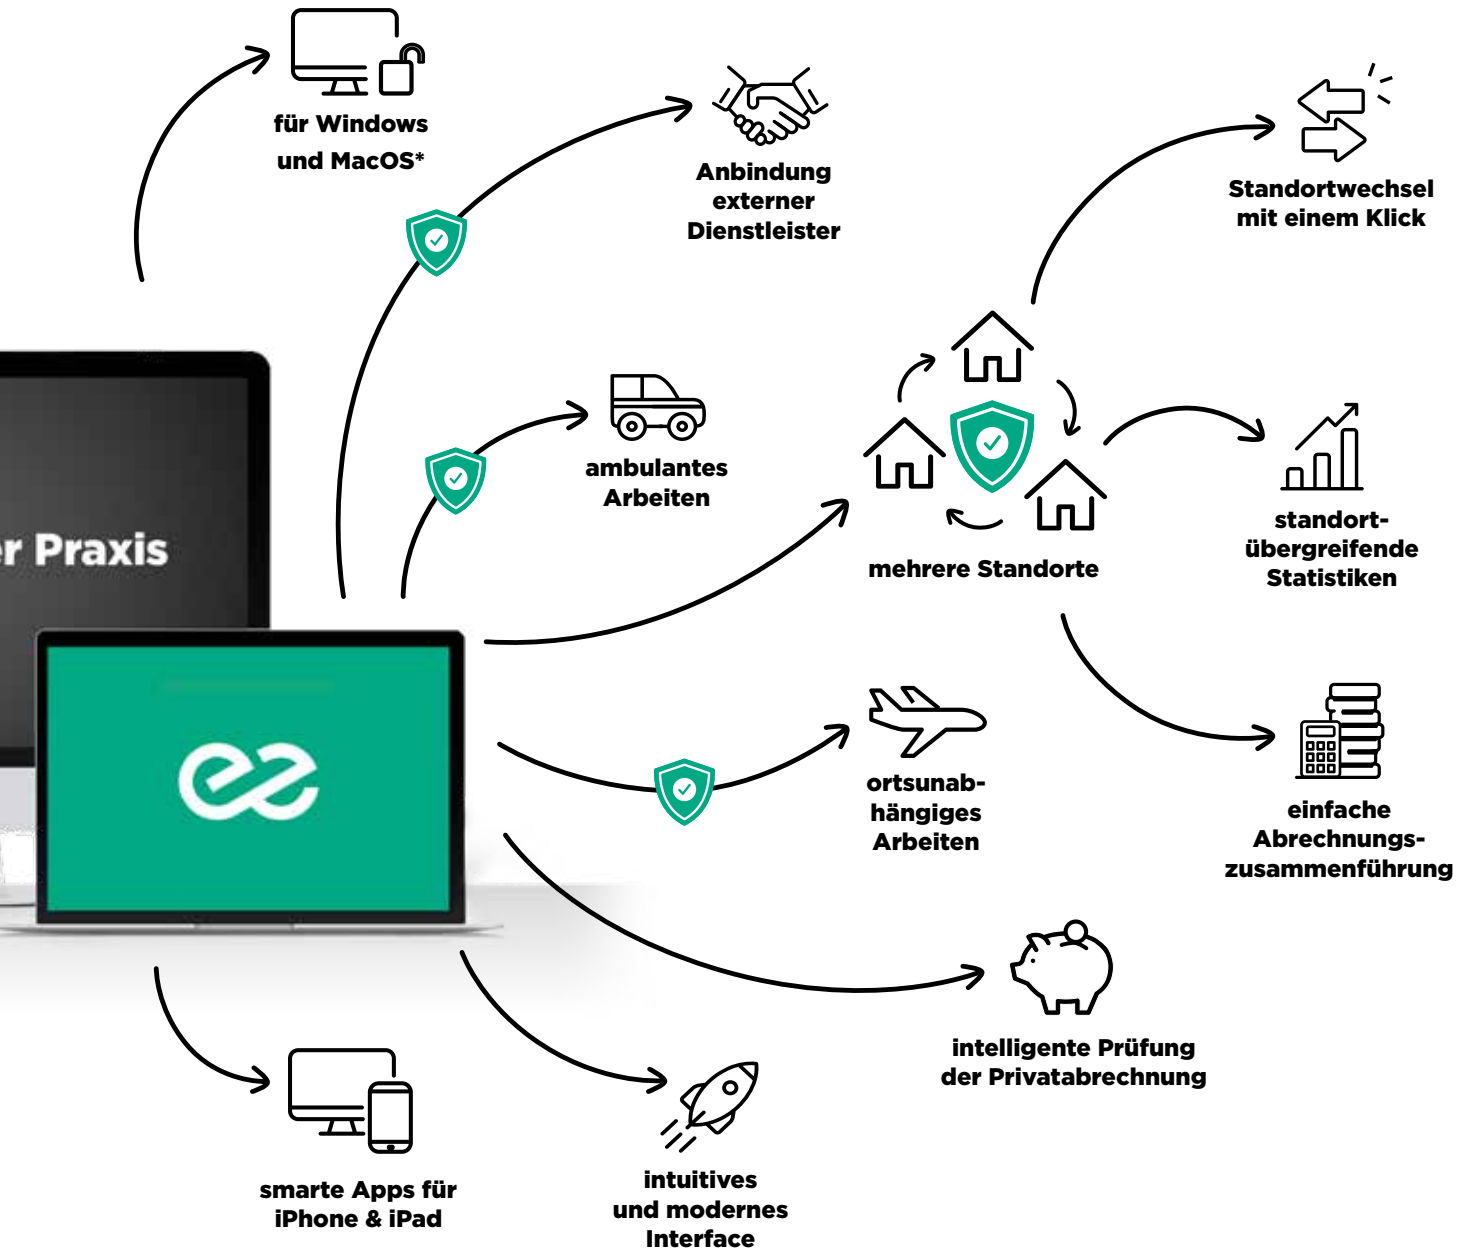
für Windows und MacOS*

Anbindung externer Dienstleister

Standortwechsel mit einem Klick

ambulantes Arbeiten

r Praxis

mehrere Standorte

standortübergreifende Statistiken

ortsunabhängiges Arbeiten

einfache Abrechnungszusammenführung

intelligente Prüfung der Privatabrechnung

smarte Apps für iPhone & iPad

intuitives und modernes Interface